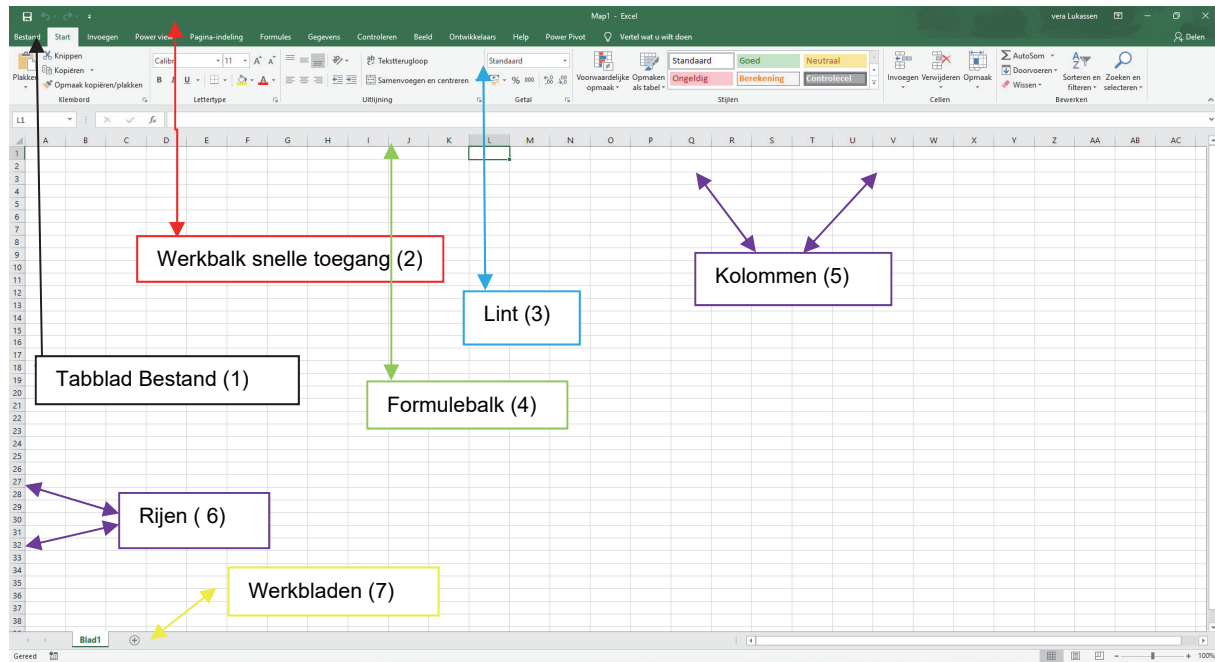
Map1 - Excel
vera Lukassen

Bestand Start Invoegen Power view Pagina-indeling Formules Gegevens Controleren Beeld Ontwikkelaars Help Power Pivot Vertel wat u wilt doen
Delen

Plakken
Knippen
Kopiëren
Opmaak kopiëren/plakken
Klembord

Calibri 11
B I U
Lettertype

Tekstterugloop
Samenvoegen en centreren
Uitlijning

Standaard
% 000
Getal

Voorwaardelijke opmaak
Opmaken als tabel
Standaard
Goed
Neutraal
Ongeldig
Berekening
Controlecel
Stijlen

Invoegen Verwijderen Opmaak
Cellen

AutoSom
Doorvoeren
Wissen
Sorteren en filteren
Zoeken en selecteren
Bewerken

L1
fx

A B C D E F G H I J K L M N O P Q R S T U V W X Y Z AA AB AC

1 2 3 4 5 6 7 8 9 10 11 12 13 14 15 16 17 18 19 20 21 22 23 24 25 26 27 28 29 30 31 32 33 34 35 36 37 38

Werkbalk snelle toegang (2)

Kolommen (5)

Lint (3)

Tabblad Bestand (1)

Formulebalk (4)

Rijen ( 6)

Werkbladen (7)

Blad1

Gereed
100%